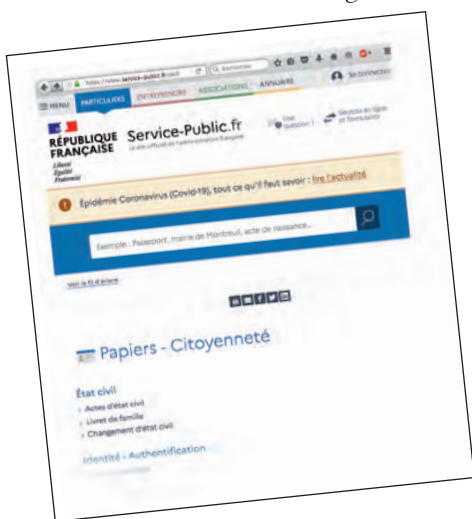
https://www.service-public.fr/part | Rechercher | Se connecter

MENU | PARTICULIERS | ENTREPRENDRE | ASSOCIATIONS | ANNUAIRE

RÉPUBLIQUE FRANÇAISE

Liberté Égalité Fraternité

Service-Public.fr

Le site officiel de l'administration française

Une question ? | Services en ligne et formulaires

Épidémie Coronavirus (Covid-19), tout ce qu'il faut savoir : lire l'actualité

Exemple : Passeport, mairie de Montreuil, acte de naissance...

Voir le fil d'ariane

Papiers - Citoyenneté

État civil

› Actes d'état civil
› Livret de famille
› Changement d'état civil

Identité - Authentification